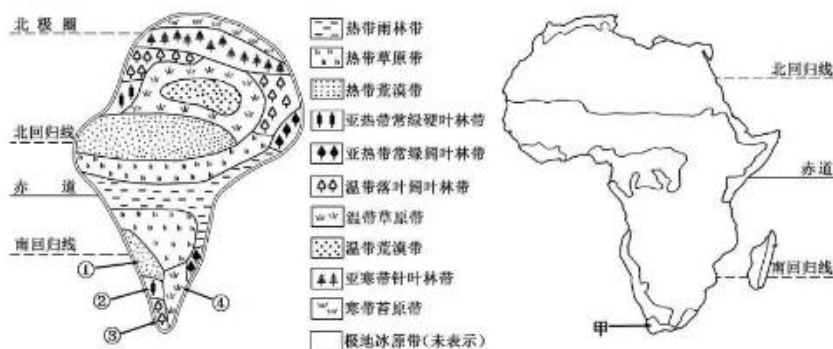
北极圈
北回归线
赤道
南回归线
①
②
③
④

热带雨林带
热带草原带
热带荒漠带
亚热带常绿硬叶林带
亚热带常绿阔叶林带
温带落叶阔叶林带
温带草原带
温带荒漠带
亚寒带针叶林带
寒带苔原带
极地冰原带（未表示）

北回归线
赤道
南回归线
甲